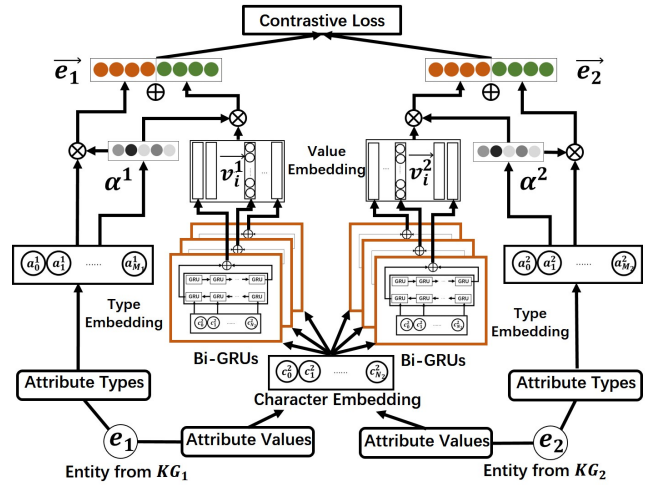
Contrastive Loss

$\overrightarrow{e_1}$

$\overrightarrow{e_2}$

$\oplus$

$\oplus$

$\otimes$

$\otimes$

$\otimes$

$\otimes$

$\alpha^1$

$\overrightarrow{v_i^1}$

Value Embedding

$\overrightarrow{v_i^2}$

$\alpha^2$

$a_0^1$ $a_1^1$ ...... $a_{M_1}^1$

Type Embedding

GRU GRU GRU
GRU GRU GRU

$c_0^1$ $c_1^1$ ... $c_{N_1}^1$

GRU GRU GRU
GRU GRU GRU

$c_0^2$ $c_1^2$ ... $c_{N_2}^2$

$a_0^2$ $a_1^2$ ...... $a_{M_2}^2$

Type Embedding

Bi-GRUs

$c_0^2$ $c_1^2$ ...... $c_{N_2}^2$

Bi-GRUs

Character Embedding

Attribute Types

Attribute Types

$e_1$

Attribute Values

Attribute Values

$e_2$

Entity from $KG_1$

Entity from $KG_2$